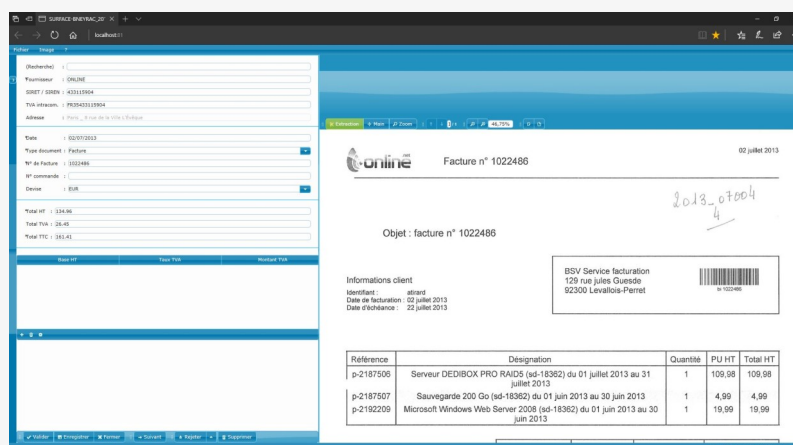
SURFACE-BNEYRAC_20' ×  +  ∨

localhost:81

Fichier  Image  ?

(Recherche) :

Fournisseur : ONLINE

SIRET / SIREN : 433115904

TVA intracom. : FR35433115904

Adresse : Paris , 8 rue de la Ville-l'Evêque

Date : 02/07/2013

Type document : Facture

N° de Facture : 1022486

N° commande :

Devise : EUR

Total HT : 134,96

Total TVA : 26,45

Total TTC : 161,41

| Base HT | Taux TVA | Montant TVA |
|---|---|---|

Valider  Enregistrer  Fermer  Suivant  Rejeter  Supprimer

Extraction  Main  Zoom  1 /1  46,75%

online

Facture n° 1022486

02 juillet 2013

2013_07004
4

Objet : facture n° 1022486

Informations client
Identifiant : atirard
Date de facturation : 02 juillet 2013
Date d'échéance : 22 juillet 2013

BSV Service facturation
129 rue jules Guesde
92300 Levallois-Perret

fa 1022486

| Référence | Désignation | Quantité | PU HT | Total HT |
|---|---|---|---|---|
| p-2187506 | Serveur DEDIBOX PRO RAID5 (sd-18362) du 01 juillet 2013 au 31 juillet 2013 | 1 | 109,98 | 109,98 |
| p-2187507 | Sauvegarde 200 Go (sd-18362) du 01 juin 2013 au 30 juin 2013 | 1 | 4,99 | 4,99 |
| p-2192209 | Microsoft Windows Web Server 2008 (sd-18362) du 01 juin 2013 au 30 juin 2013 | 1 | 19,99 | 19,99 |